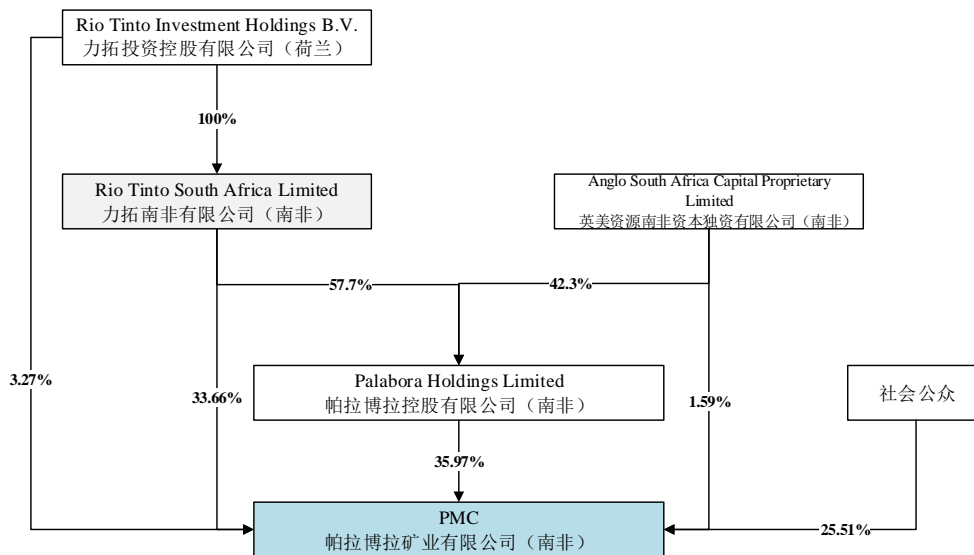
Rio Tinto Investment Holdings B.V.
力拓投资控股有限公司（荷兰）

100%

Rio Tinto South Africa Limited
力拓南非有限公司（南非）

Anglo South Africa Capital Proprietary Limited
英美资源南非资本独资有限公司（南非）

57.7%

42.3%

3.27%

33.66%

Palabora Holdings Limited
帕拉博拉控股有限公司（南非）

1.59%

社会公众

35.97%

PMC
帕拉博拉矿业有限公司（南非）

25.51%